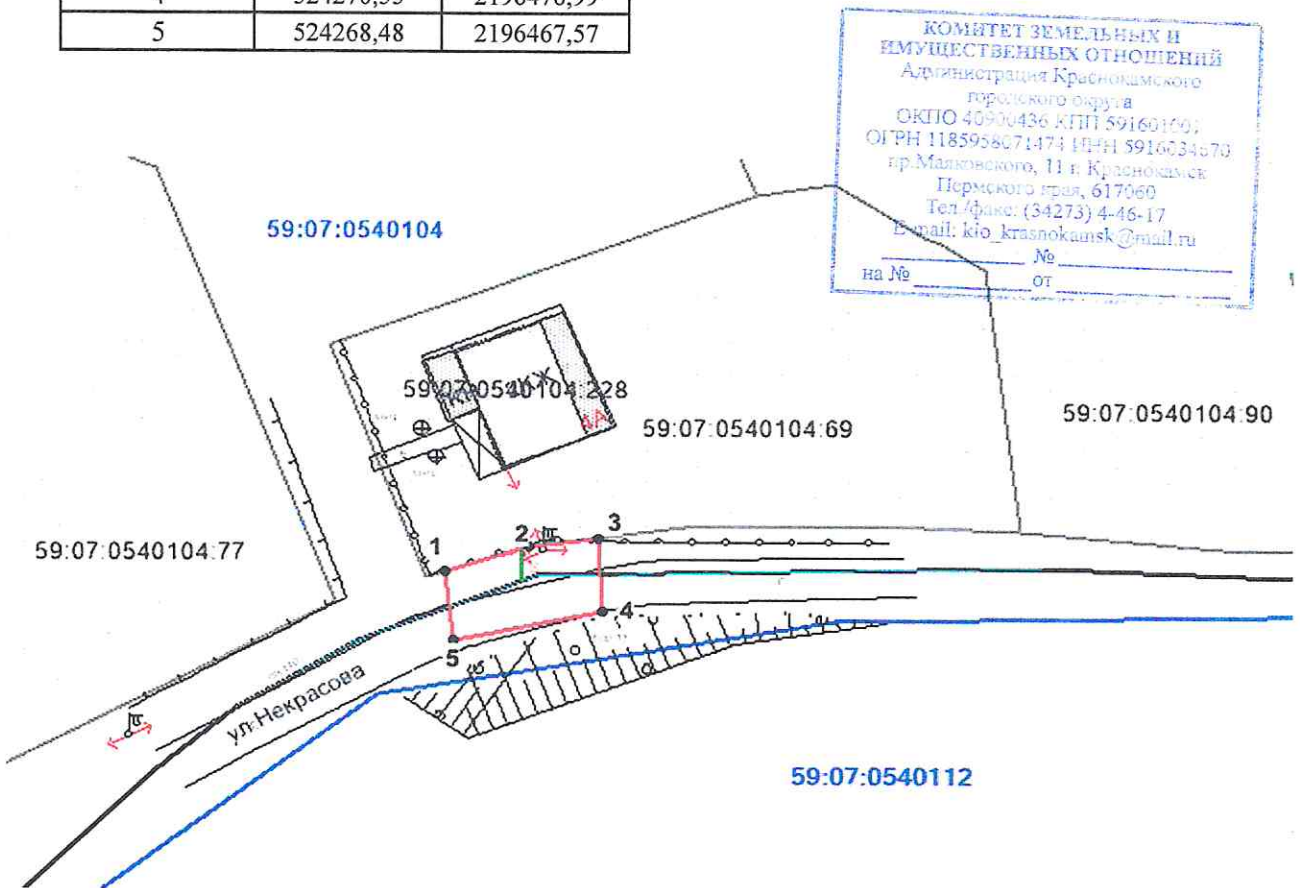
| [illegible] | 524270,55 | 2196470,99 |
|---|---|---|
| 5 | 524268,48 | 2196467,57 |

КОМИТЕТ ЗЕМЕЛЬНЫХ И ИМУЩЕСТВЕННЫХ ОТНОШЕНИЙ
Администрация Краснокамского городского округа
ОКПО 40900436 КПП 591601001
ОГРН 1185958071474 ИНН 5916034570
пр.Маяковского, 11 г. Краснокамск
Пермского края, 617060
Тел./факс: (34273) 4-46-17
E-mail: kio_krasnokamsk@mail.ru
_______ №_______
на №_______ от_______

59:07:0540104

59:07:0540104:228

59:07:0540104:69

59:07:0540104:90

59:07:0540104:77

1

2

3

4

5

ул.Некрасова

59:07:0540112